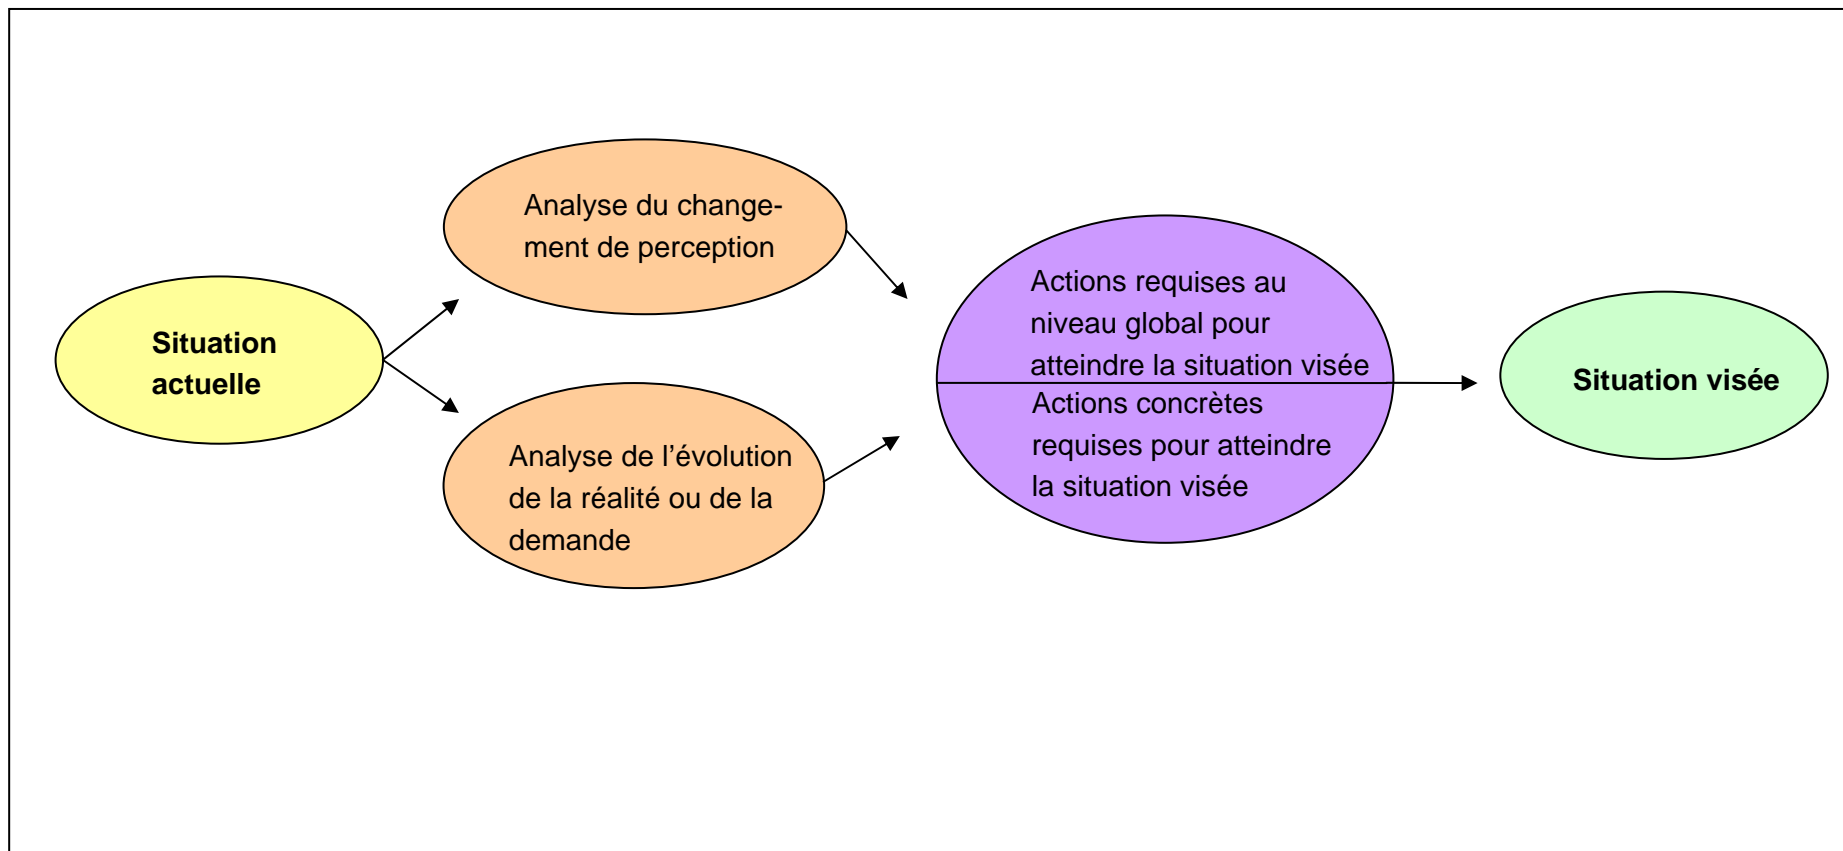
Situation actuelle

Analyse du changement de perception

Analyse de l’évolution de la réalité ou de la demande

Actions requises au niveau global pour atteindre la situation visée

Actions concrètes requises pour atteindre la situation visée

Situation visée